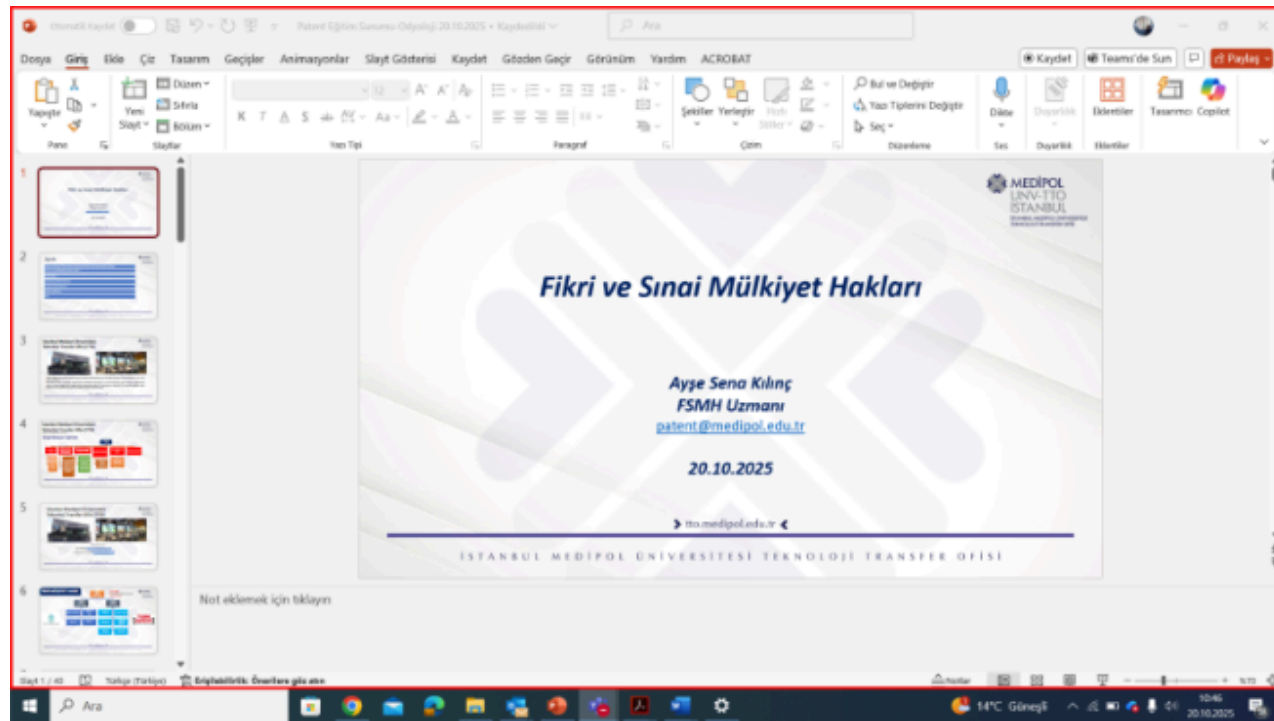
Otomatik Kaydet
Patent Eğitim Sunumu Odyoloji 20.10.2025 • Kaydedildi
Ara

Dosya Giriş Ekle Çiz Tasarım Geçişler Animasyonlar Slayt Gösterisi Kaydet Gözden Geçir Görünüm Yardım ACROBAT
Kaydet Teams'de Sun Paylaş

Yapıştır
Pano
Yeni Slayt
Düzen
Sıfırla
Bölüm
Slaytlar
Yazı Tipi
Paragraf
Şekiller Yerleştir Hızlı Stiller
Çizim
Bul ve Değiştir
Yazı Tiplerini Değiştir
Seç
Düzenleme
Dikte
Ses
Duyarlılık
Duyarlılık
Eklentiler
Eklentiler
Tasarımcı Copilot

1
2
3
4
5
6

MEDIPOL
UNV-TTO
İSTANBUL

Fikri ve Sınai Mülkiyet Hakları

Ayşe Sena Kılınç
FSMH Uzmanı
patent@medipol.edu.tr

20.10.2025

tto.medipol.edu.tr

İSTANBUL MEDİPOL ÜNİVERSİTESİ TEKNOLOJİ TRANSFER OFİSİ

Not eklemek için tıklayın

Slayt 1 / 40 Türkçe (Türkiye) Erişilebilirlik: Önerilere göz atın
Notlar

Ara
14°C Güneşli
10:46
20.10.2025